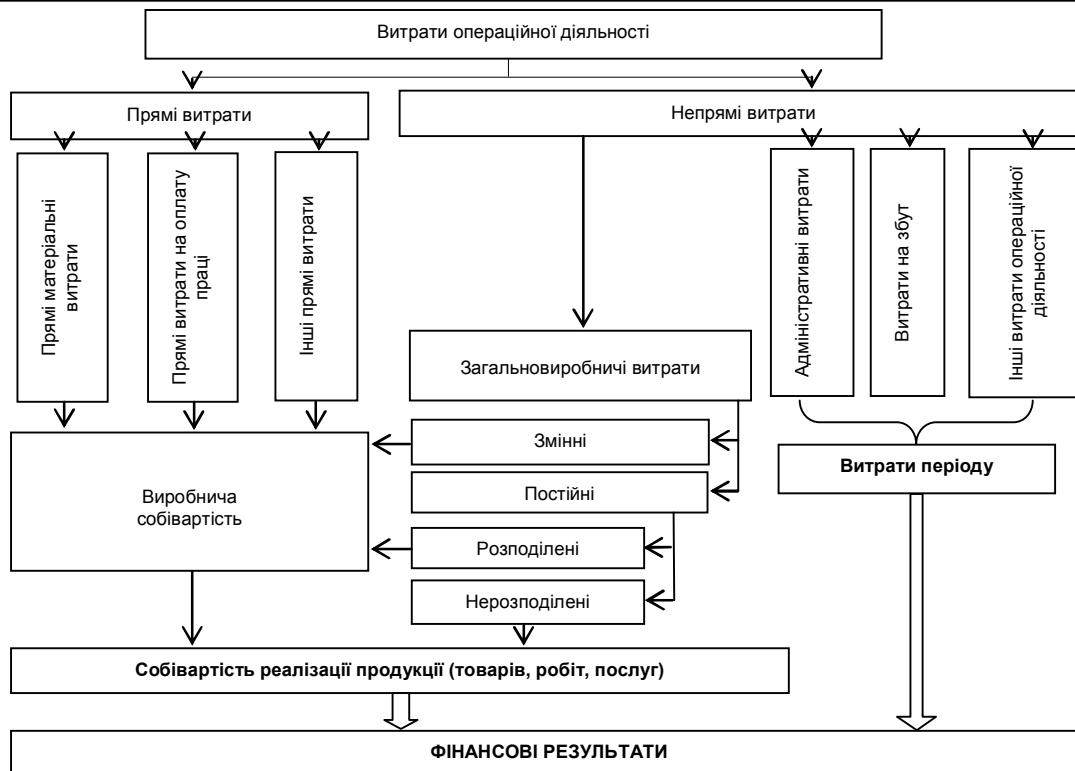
Витрати операційної діяльності

Прямі витрати

Непрямі витрати

Прямі матеріальні витрати

Прямі витрати на оплату праці

Інші прямі витрати

Адміністративні витрати

Витрати на збут

Інші витрати операційної діяльності

Загальновиробничі витрати

Змінні

Постійні

Розподілені

Нерозподілені

Виробнича собівартість

Витрати періоду

Собівартість реалізації продукції (товарів, робіт, послуг)

ФІНАНСОВІ РЕЗУЛЬТАТИ